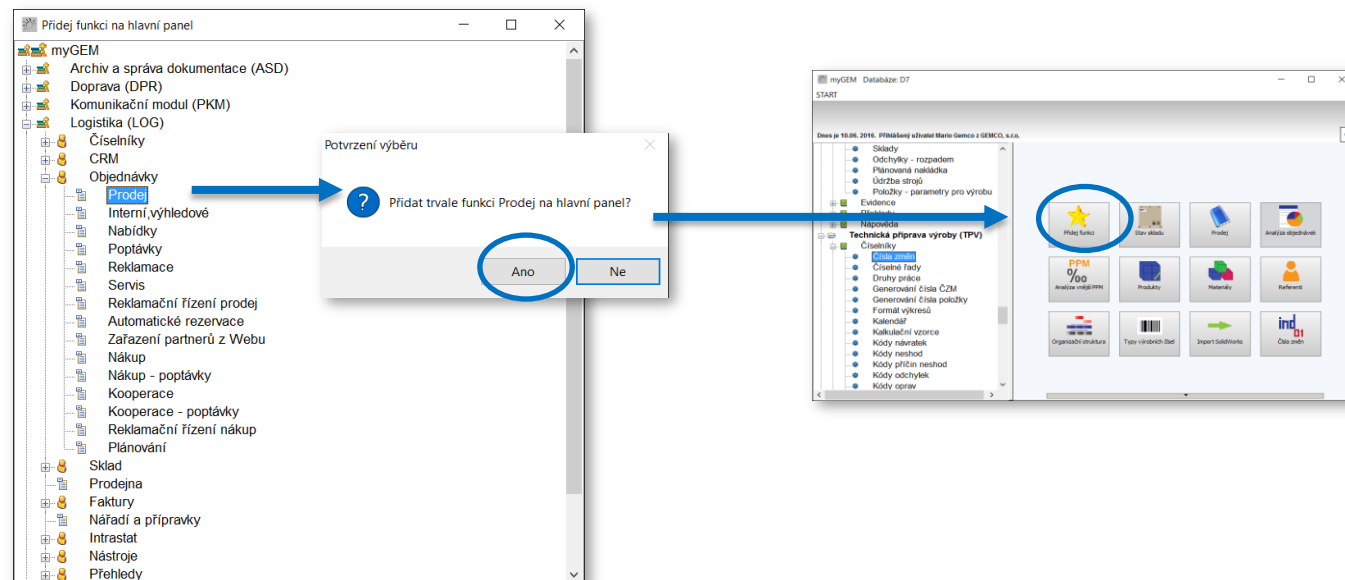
Přidej funkci na hlavní panel

myGEM
Archiv a správa dokumentace (ASD)
Doprava (DPR)
Komunikační modul (PKM)
Logistika (LOG)
Číselníky
CRM
Objednávky
Prodej
Interní,výhledové
Nabídky
Poptávky
Reklamace
Servis
Reklamační řízení prodej
Automatické rezervace
Zařazení partnerů z Webu
Nákup
Nákup - poptávky
Kooperace
Kooperace - poptávky
Reklamační řízení nákup
Plánování
Sklad
Prodejna
Faktury
Nářadí a přípravky
Intrastat
Nástroje
Přehledy

Potvrzení výběru
Přidat trvale funkci Prodej na hlavní panel?
Ano
Ne

myGEM Databáze: D7
START
Dnes je 10.06. 2016. Přihlášený uživatel Mario Gemco z GEMCO, s.r.o.
Sklady
Odchylky - rozpadem
Plánovaná nakládka
Údržba strojů
Položky - parametry pro výrobu
Evidence
Přehledy
Nápověda
Technická příprava výroby (TPV)
Číselníky
Čísla změn
Číselné řady
Druhy práce
Generování čísla ČZM
Generování čísla položky
Formát výkresů
Kalendář
Kalkulační vzorce
Kódy návratek
Kódy neshod
Kódy příčin neshod
Kódy odchylek
Kódy oprav
Přidej funkci
Stav skladu
Prodej
Analýza objednávek
PPM
Analýza vnější PPM
Produkty
Materiály
Referenti
Organizační struktura
Typy výrobních čísel
Import SolidWorks
Čísla změn